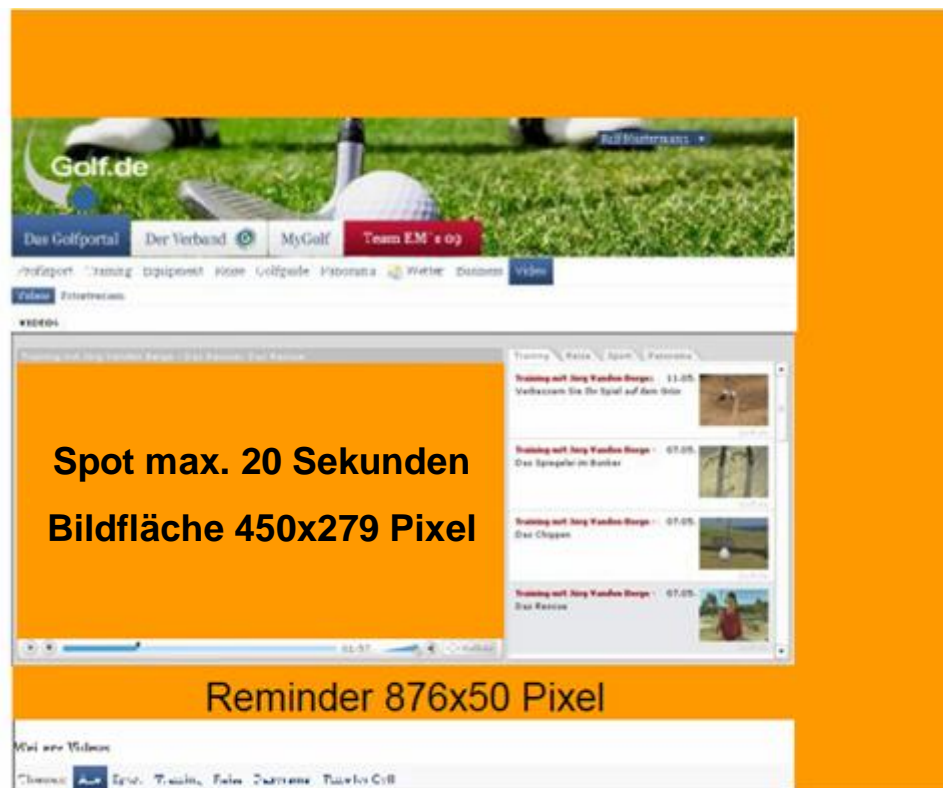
Golf.de

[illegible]

Das Golfportal

Der Verband

MyGolf

Team EM´s 09

Profisport Training Equipment Reise Golfguide Panorama Wetter Business Video

Videos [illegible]

VIDEOS

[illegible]

Training Reise Sport Panorama

Training mit Jörg Vanden Berge - 11.05. Verbessern Sie Ihr Spiel auf dem Grün

Training mit Jörg Vanden Berge - 07.05. Das Spiegelei im Bunker

Training mit Jörg Vanden Berge - 07.05. Das Chippen

Training mit Jörg Vanden Berge - 07.05. Das Recove

Spot max. 20 Sekunden

Bildfläche 450x279 Pixel

Reminder 876x50 Pixel

Mehr zum Video

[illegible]